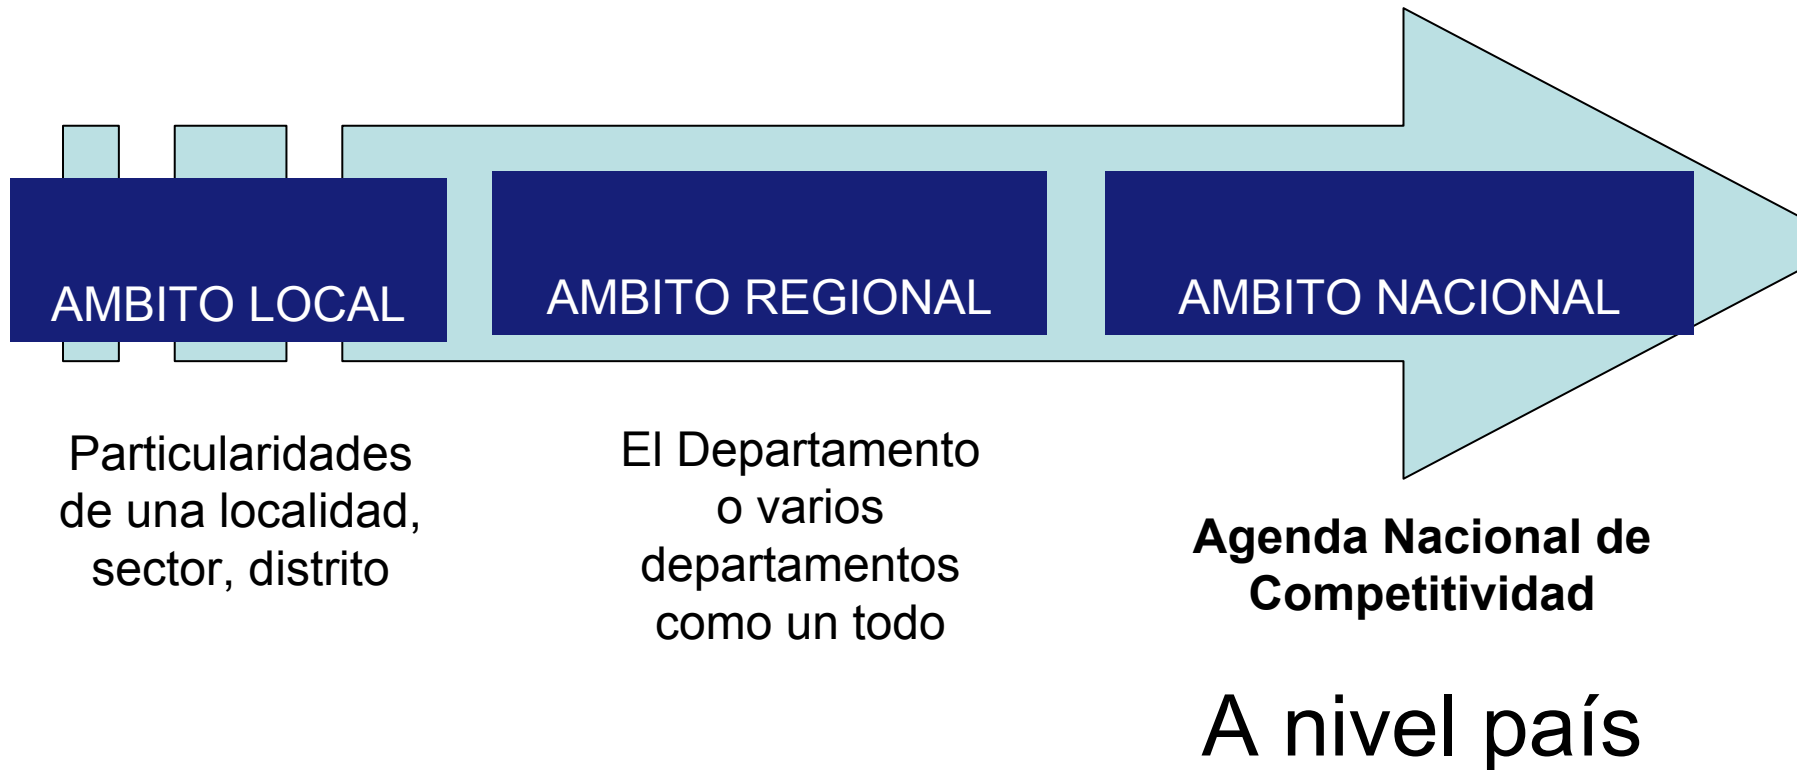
AMBITO LOCAL

AMBITO REGIONAL

AMBITO NACIONAL

Particularidades de una localidad, sector, distrito

El Departamento o varios departamentos como un todo

Agenda Nacional de Competitividad

A nivel país